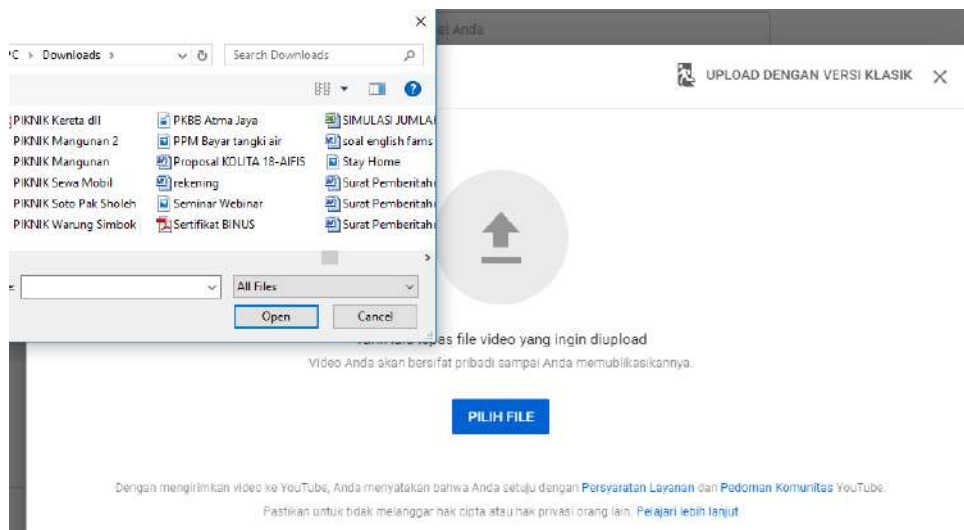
×
'C › Downloads ›
Search Downloads

PIKNIK Kereta dll
PIKNIK Mangunan 2
PIKNIK Mangunan
PIKNIK Sewa Mobil
PIKNIK Soto Pak Sholeh
PIKNIK Warung Simbok

PKBB Atma Jaya
PPM Bayar tangki air
Proposal KOLITA 18-AIFIS
rekening
Seminar Webinar
Sertifikat BINUS

SIMULASI JUMLA
soal english fams
Stay Home
Surat Pemberitah
Surat Pemberitah
Surat Pemberitah

All Files
Open
Cancel

al Anda

UPLOAD DENGAN VERSI KLASIK ×

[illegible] lepas file video yang ingin diupload

Video Anda akan bersifat pribadi sampai Anda memublikasikannya.

PILIH FILE

Dengan mengirimkan video ke YouTube, Anda menyatakan bahwa Anda setuju dengan Persyaratan Layanan dan Pedoman Komunitas YouTube.

Pastikan untuk tidak melanggar hak cipta atau hak privasi orang lain. Pelajari lebih lanjut